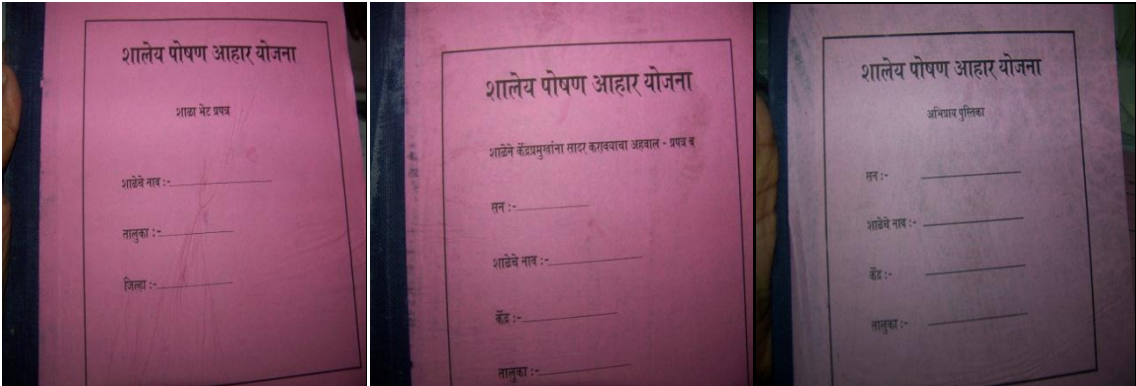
शालेय पोषण आहार योजना

शाळा भेट प्रपत्र

शाळेचे नाव :-

तालुका :-

जिल्हा :-

शालेय पोषण आहार योजना

शाळेने केंद्रप्रमुखांना सादर करावयाचा अहवाल - प्रपत्र ब

सन :-

शाळेचे नाव :-

केंद्र :-

तालुका :-

शालेय पोषण आहार योजना

अभिप्राय पुस्तिका

सन :-

शाळेचे नाव :-

केंद्र :-

तालुका :-